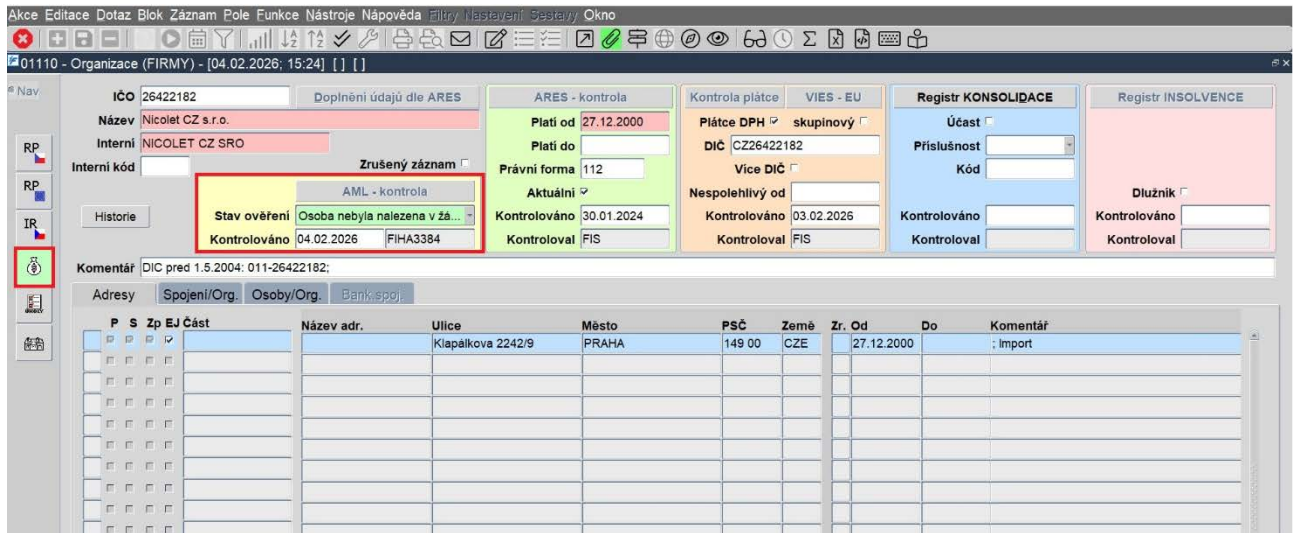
Akce Editace Dotaz Blok Záznam Pole Funkce Nástroje Nápověda Filtry Nastavení Sestavy Okno

01110 - Organizace (FIRMY) - [04.02.2026; 15:24] [ ] [ ]

Nav

RP
RP
IR

IČO 26422182
Doplnění údajů dle ARES
Název Nicolet CZ s.r.o.
Interní NICOLET CZ SRO
Interní kód
Zrušený záznam
Historie

AML - kontrola
Stav ověření Osoba nebyla nalezena v žá...
Kontrolováno 04.02.2026 FIHA3384

ARES - kontrola
Platí od 27.12.2000
Platí do
Právní forma 112
Aktuální
Kontrolováno 30.01.2024
Kontroloval FIS

Kontrola plátce VIES - EU
Plátce DPH skupinový
DIČ CZ26422182
Více DIČ
Nespolehlivý od
Kontrolováno 03.02.2026
Kontroloval FIS

Registr KONSOLIDACE
Účast
Příslušnost
Kód
Kontrolováno
Kontroloval

Registr INSOLVENCE
Dlužník
Kontrolováno
Kontroloval

Komentář DIČ pred 1.5.2004: 011-26422182;

Adresy Spojení/Org. Osoby/Org. Bank.spoj.

| P S Zp EJ Část | Název adr. | Ulice | Město | PSČ | Země | Zr. Od | Do | Komentář |
|---|---|---|---|---|---|---|---|---|
| | | Klapálkova 2242/9 | PRAHA | 149 00 | CZE | 27.12.2000 | | ; Import |